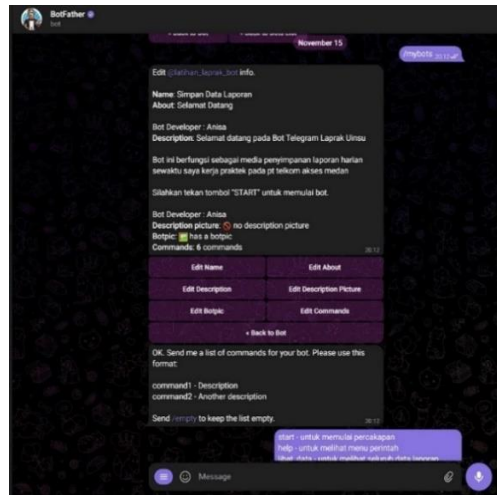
BotFather
bot

November 15

/mybots 20:11

Edit @latihan_laprak_bot info.

Name: Simpan Data Laporan
About: Selamat Datang

Bot Developer : Anisa
Description: Selamat datang pada Bot Telegram Laprak Uinsu

Bot ini berfungsi sebagai media penyimpanan laporan harian sewaktu saya kerja praktek pada pt telkom akses medan

Silahkan tekan tombol "START" untuk memulai bot.

Bot Developer : Anisa
Description picture: no description picture
Botpic: has a botpic
Commands: 6 commands
20:12

Edit Name
Edit About
Edit Description
Edit Description Picture
Edit Botpic
Edit Commands
« Back to Bot

OK. Send me a list of commands for your bot. Please use this format:

command1 - Description
command2 - Another description

Send /empty to keep the list empty.
20:13

start - untuk memulai percakapan
help - untuk melihat menu perintah
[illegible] - untuk melihat seluruh data laporan

Message